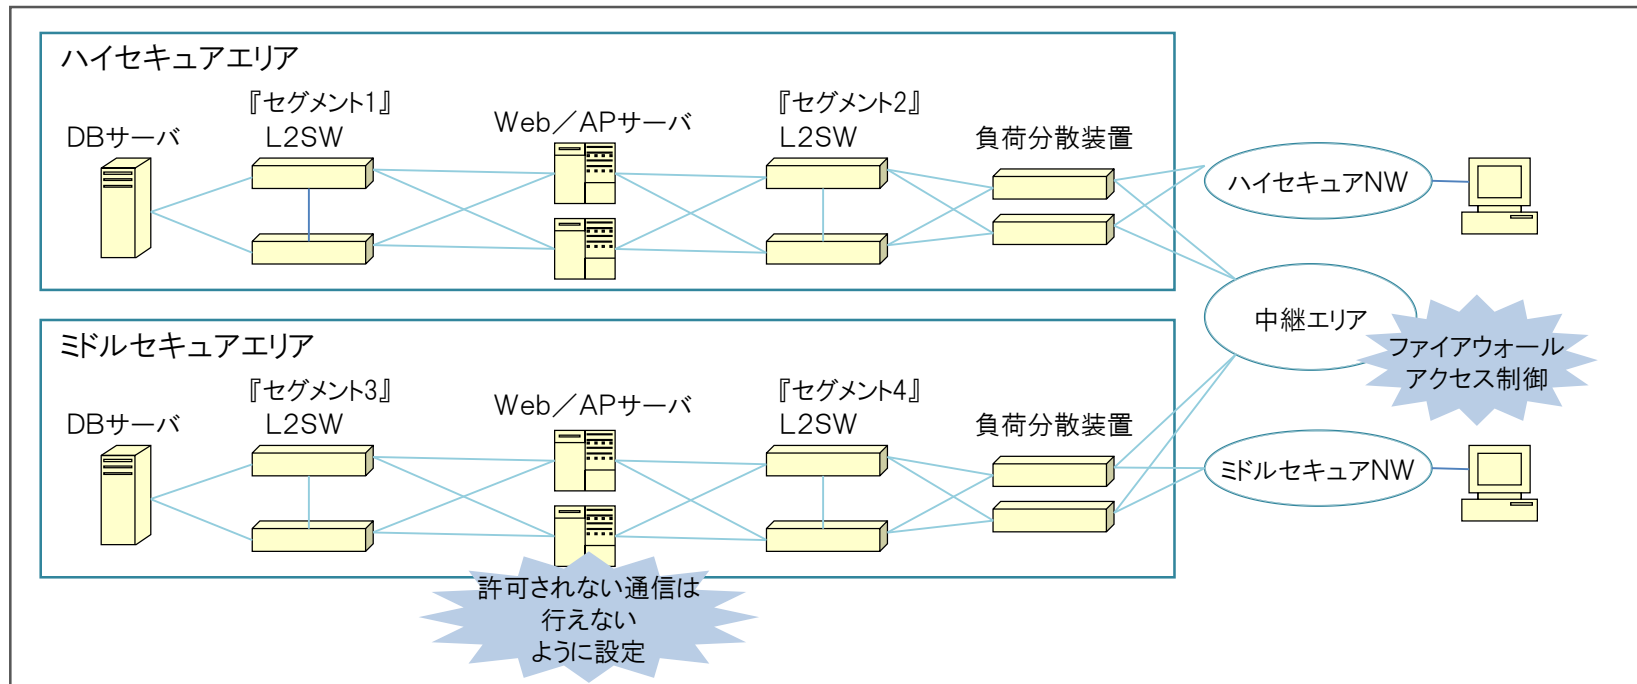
ハイセキュアエリア

DBサーバ

『セグメント1』
L2SW

Web／APサーバ

『セグメント2』
L2SW

負荷分散装置

ハイセキュアNW

中継エリア

ファイアウォール
アクセス制御

ミドルセキュアエリア

DBサーバ

『セグメント3』
L2SW

Web／APサーバ

『セグメント4』
L2SW

負荷分散装置

ミドルセキュアNW

許可されない通信は
行えない
ように設定